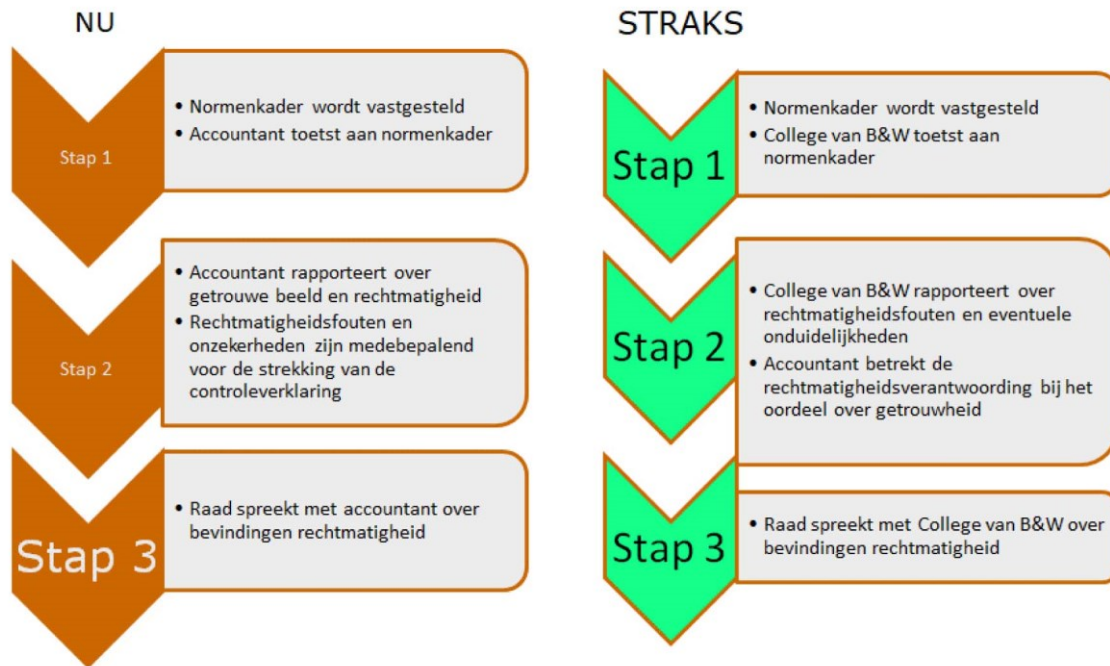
NU

Stap 1

• Normenkader wordt vastgesteld
• Accountant toetst aan normenkader

Stap 2

• Accountant rapporteert over getrouwe beeld en rechtmatigheid
• Rechtmatigheidsfouten en onzekerheden zijn medebepalend voor de strekking van de controleverklaring

Stap 3

• Raad spreekt met accountant over bevindingen rechtmatigheid

STRAKS

Stap 1

• Normenkader wordt vastgesteld
• College van B&W toetst aan normenkader

Stap 2

• College van B&W rapporteert over rechtmatigheidsfouten en eventuele onduidelijkheden
• Accountant betrekt de rechtmatigheidsverantwoording bij het oordeel over getrouwheid

Stap 3

• Raad spreekt met College van B&W over bevindingen rechtmatigheid